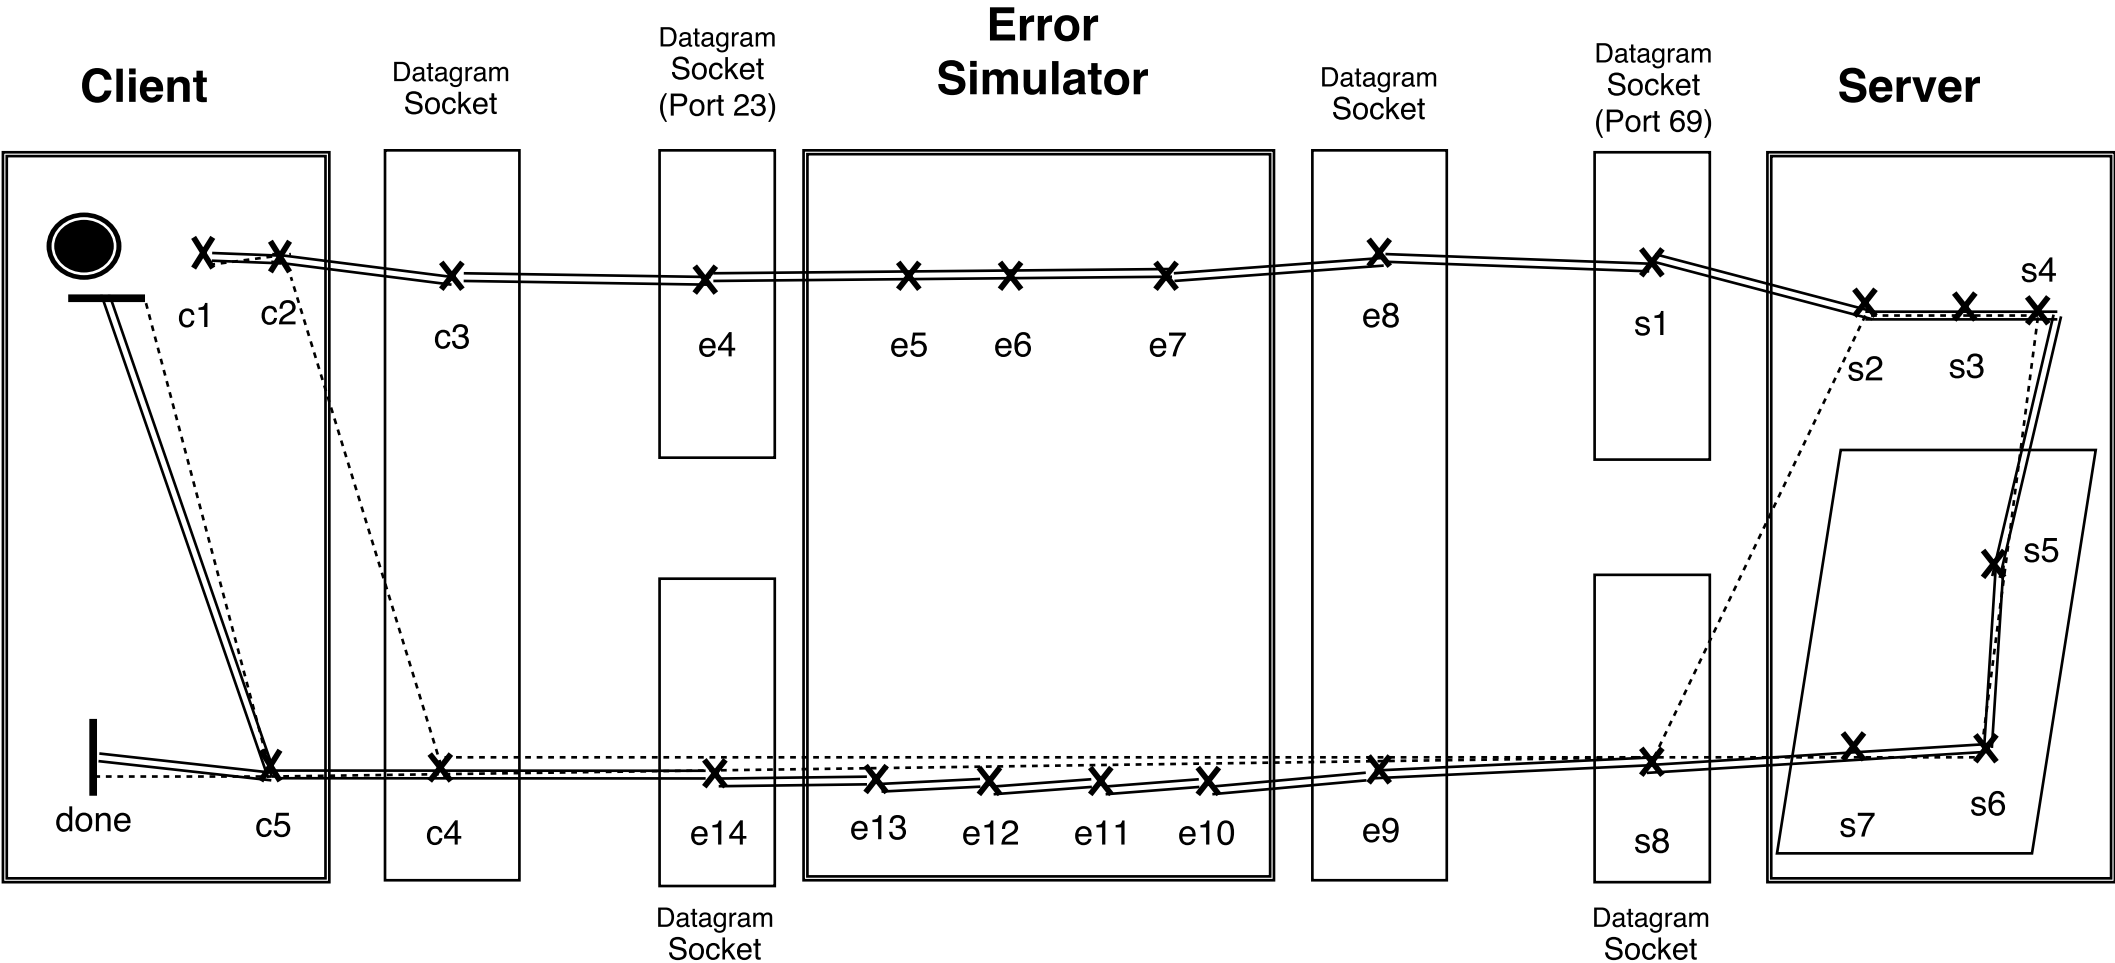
Client

Datagram Socket

Datagram Socket (Port 23)

Error Simulator

Datagram Socket

Datagram Socket (Port 69)

Server

c1 c2 c3 e4 e5 e6 e7 e8 s1 s2 s3 s4

s5

done c5 c4 e14 e13 e12 e11 e10 e9 s8 s7 s6

Datagram Socket

Datagram Socket